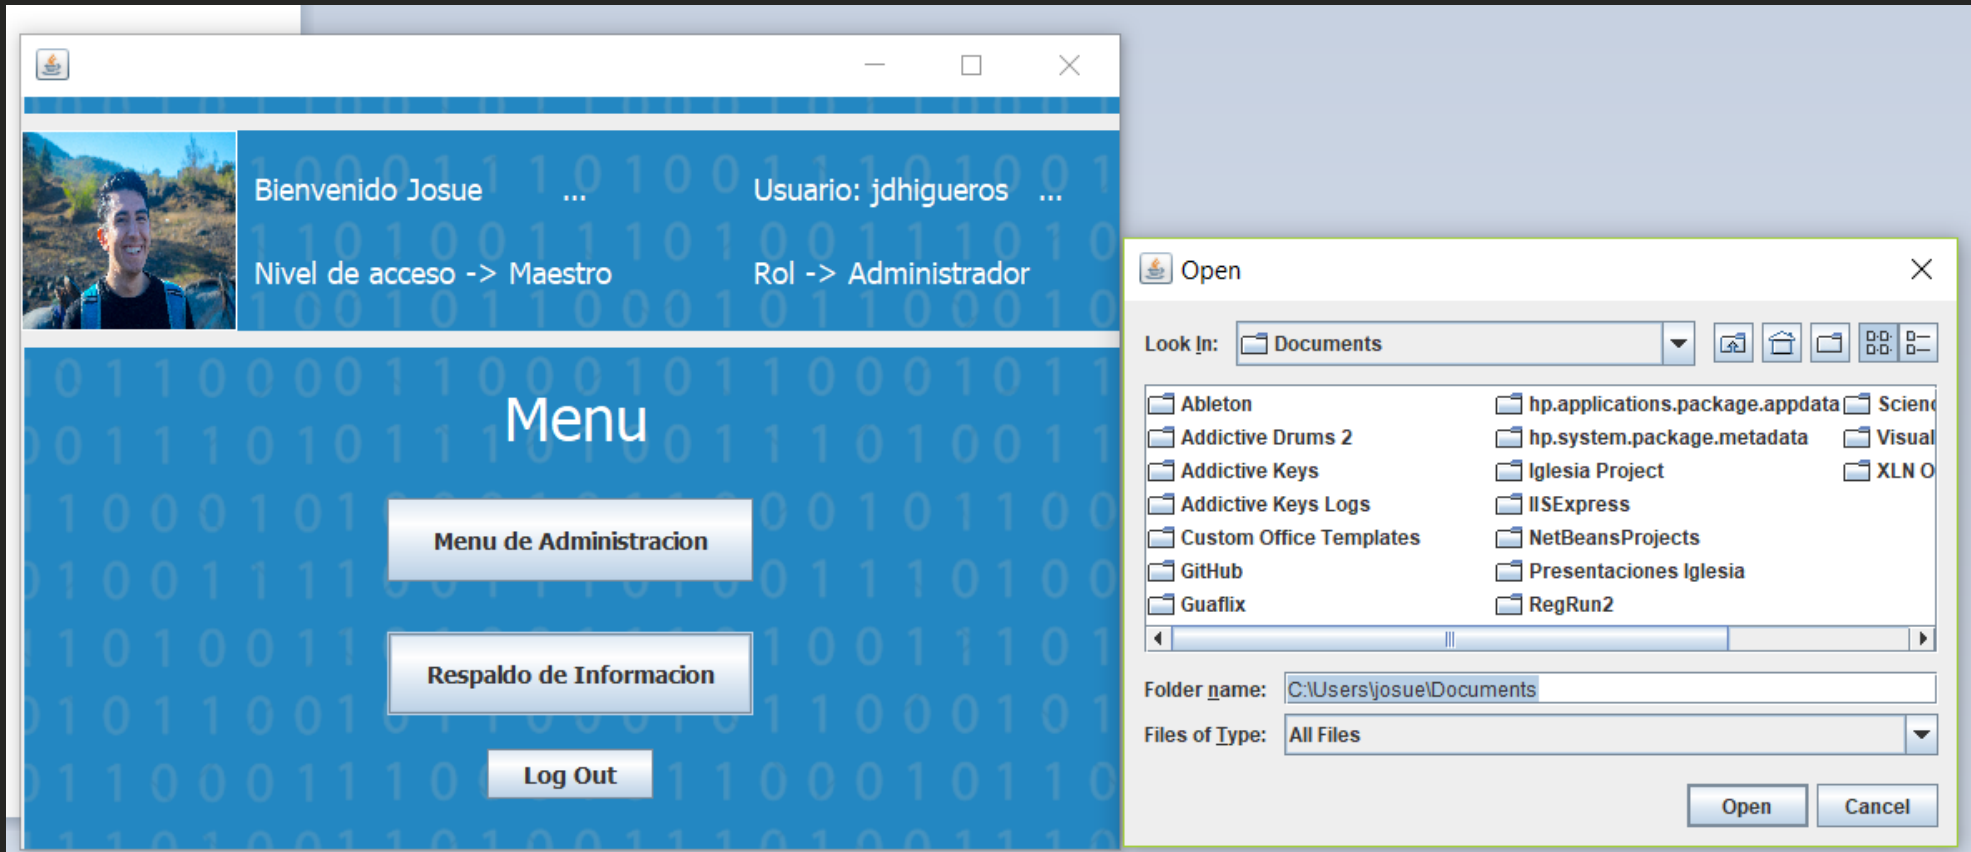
Bienvenido Josue ...
Usuario: jdhigueros ...
Nivel de acceso -> Maestro
Rol -> Administrador

Menu

Menu de Administracion

Respaldo de Informacion

Log Out

Open

Look In: Documents

Ableton
Addictive Drums 2
Addictive Keys
Addictive Keys Logs
Custom Office Templates
GitHub
Guaflix
hp.applications.package.appdata
hp.system.package.metadata
Iglesia Project
IISExpress
NetBeansProjects
Presentaciones Iglesia
RegRun2
Scien
Visual
XLN O

Folder name: C:\Users\josue\Documents
Files of Type: All Files

Open
Cancel